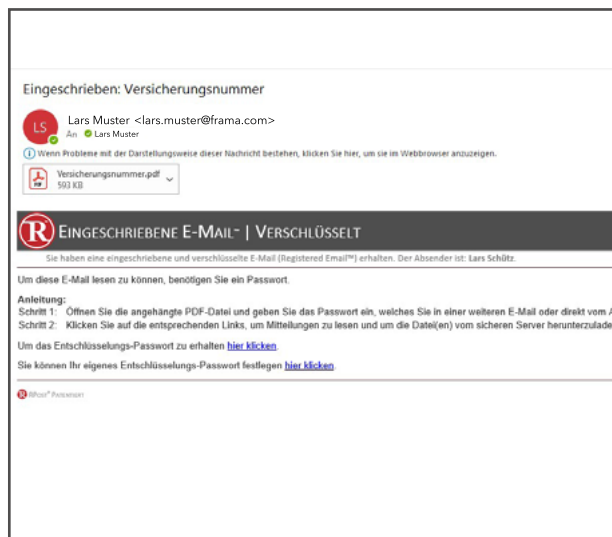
Eingeschrieben: Versicherungsnummer

LS

Lars Muster <lars.muster@frama.com>
An Lars Muster

Wenn Probleme mit der Darstellungsweise dieser Nachricht bestehen, klicken Sie hier, um sie im Webbrowser anzuzeigen.

Versicherungsnummer.pdf
593 KB

R EINGESCHRIEBENE E-MAIL™ | VERSCHLÜSSELT

Sie haben eine eingeschriebene und verschlüsselte E-Mail (Registered Email™) erhalten. Der Absender ist: Lars Schütz.

Um diese E-Mail lesen zu können, benötigen Sie ein Passwort.

Anleitung:
Schritt 1: Öffnen Sie die angehängte PDF-Datei und geben Sie das Passwort ein, welches Sie in einer weiteren E-Mail oder direkt vom A
Schritt 2: Klicken Sie auf die entsprechenden Links, um Mitteilungen zu lesen und um die Datei(en) vom sicheren Server herunterzulade

Um das Entschlüsselungs-Passwort zu erhalten hier klicken.

Sie können Ihr eigenes Entschlüsselungs-Passwort festlegen hier klicken.

RPost® Patented